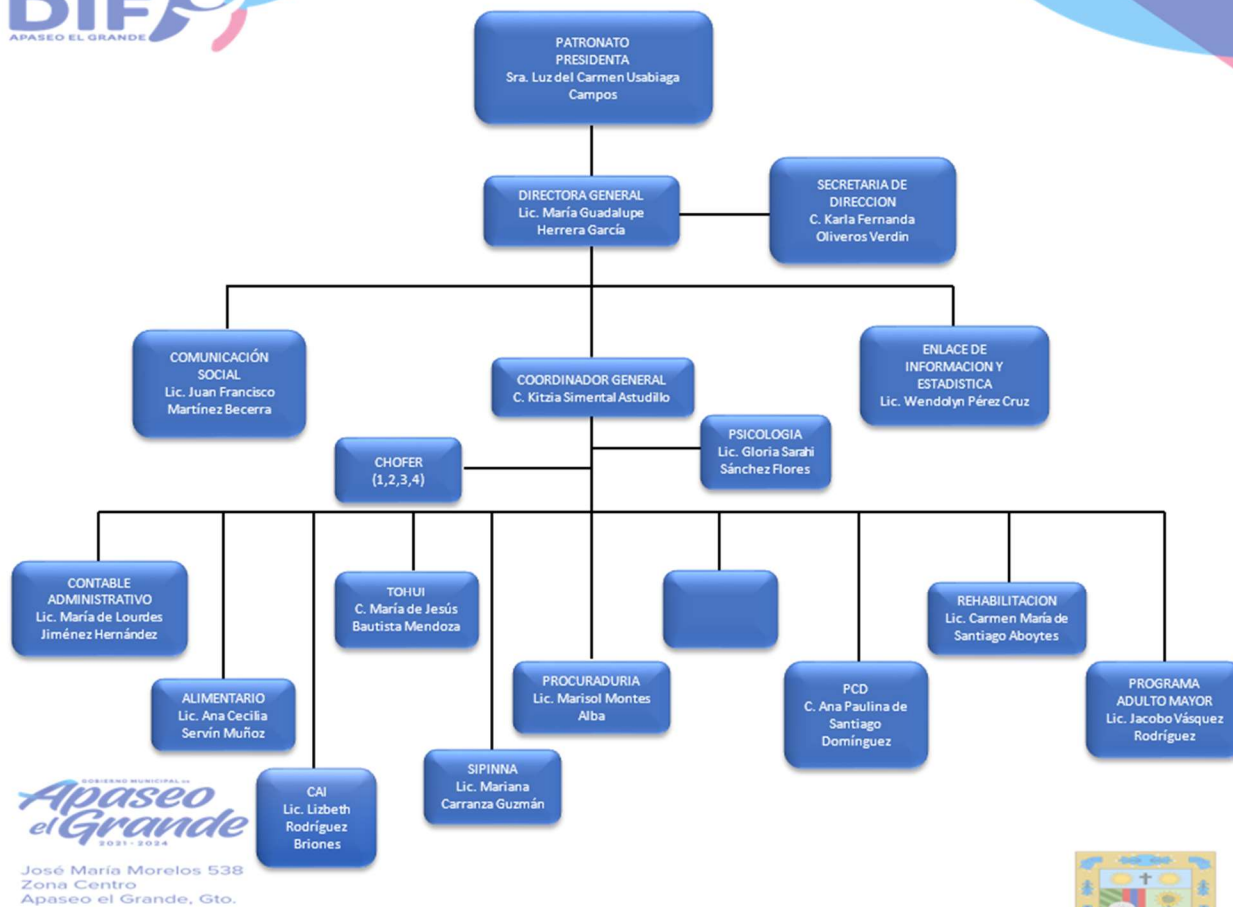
DIF
APASEO EL GRANDE

PATRONATO
PRESIDENTA
Sra. Luz del Carmen Usabiaga Campos

DIRECTORA GENERAL
Lic. María Guadalupe Herrera García

SECRETARIA DE DIRECCION
C. Karla Fernanda Oliveros Verdin

COMUNICACIÓN SOCIAL
Lic. Juan Francisco Martínez Becerra

COORDINADOR GENERAL
C. Kitzia Simental Astudillo

ENLACE DE INFORMACION Y ESTADISTICA
Lic. Wendolyn Pérez Cruz

CHOFER
(1,2,3,4)

PSICOLOGIA
Lic. Gloria Sarahi Sánchez Flores

CONTABLE ADMINISTRATIVO
Lic. María de Lourdes Jiménez Hernández

TOHUI
C. María de Jesús Bautista Mendoza

REHABILITACION
Lic. Carmen María de Santiago Aboytes

ALIMENTARIO
Lic. Ana Cecilia Servin Muñoz

PROCURADURIA
Lic. Marisol Montes Alba

PCD
C. Ana Paulina de Santiago Domínguez

PROGRAMA ADULTO MAYOR
Lic. Jacobo Vásquez Rodríguez

CAI
Lic. Lizbeth Rodríguez Briones

SIPINNA
Lic. Mariana Carranza Guzmán

GOBIERNO MUNICIPAL DE
Apaseo el Grande
2021 - 2024

José María Morelos 538
Zona Centro
Apaseo el Grande, Gto.